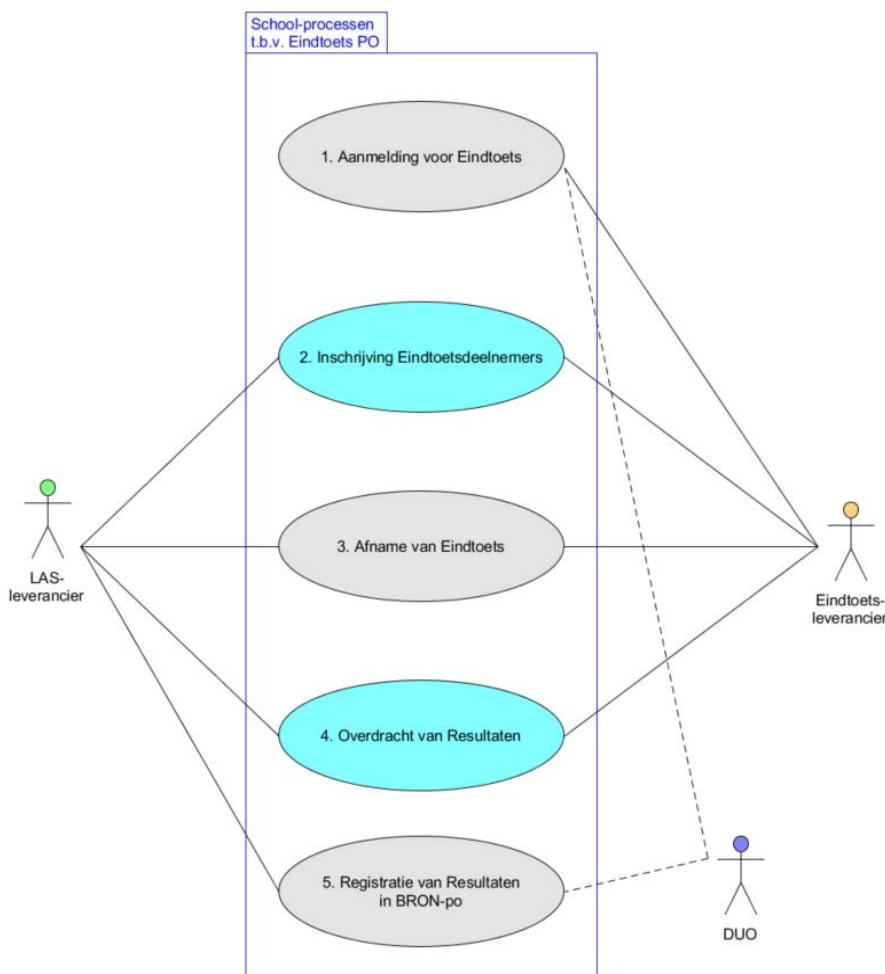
School-processen t.b.v. Eindtoets PO

1. Aanmelding voor Eindtoets

2. Inschrijving Eindtoetsdeelnemers

3. Afname van Eindtoets

4. Overdracht van Resultaten

5. Registratie van Resultaten in BRON-po

LAS-leverancier

Eindtoets-leverancier

DUO